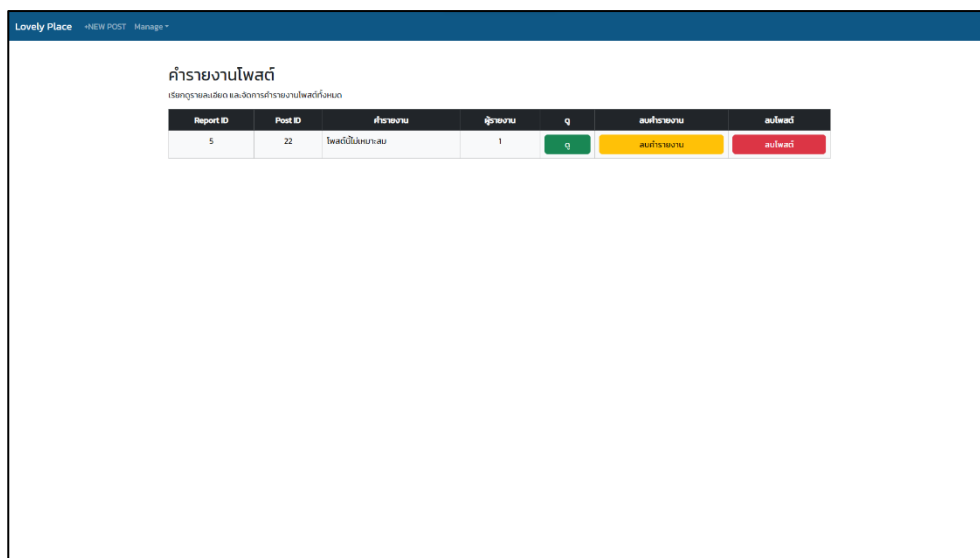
Lovely Place +NEW POST Manage ▾

คำรายงานโพสต์

เรียกดูรายละเอียด และจัดการคำรายงานโพสต์ทั้งหมด

| Report ID | Post ID | คำรายงาน | ผู้รายงาน | ดู | ลบคำรายงาน | ลบโพสต์ |
|---|---|---|---|---|---|---|
| 5 | 22 | โพสต์นี้ไม่เหมาะสม | 1 | ดู | ลบคำรายงาน | ลบโพสต์ |